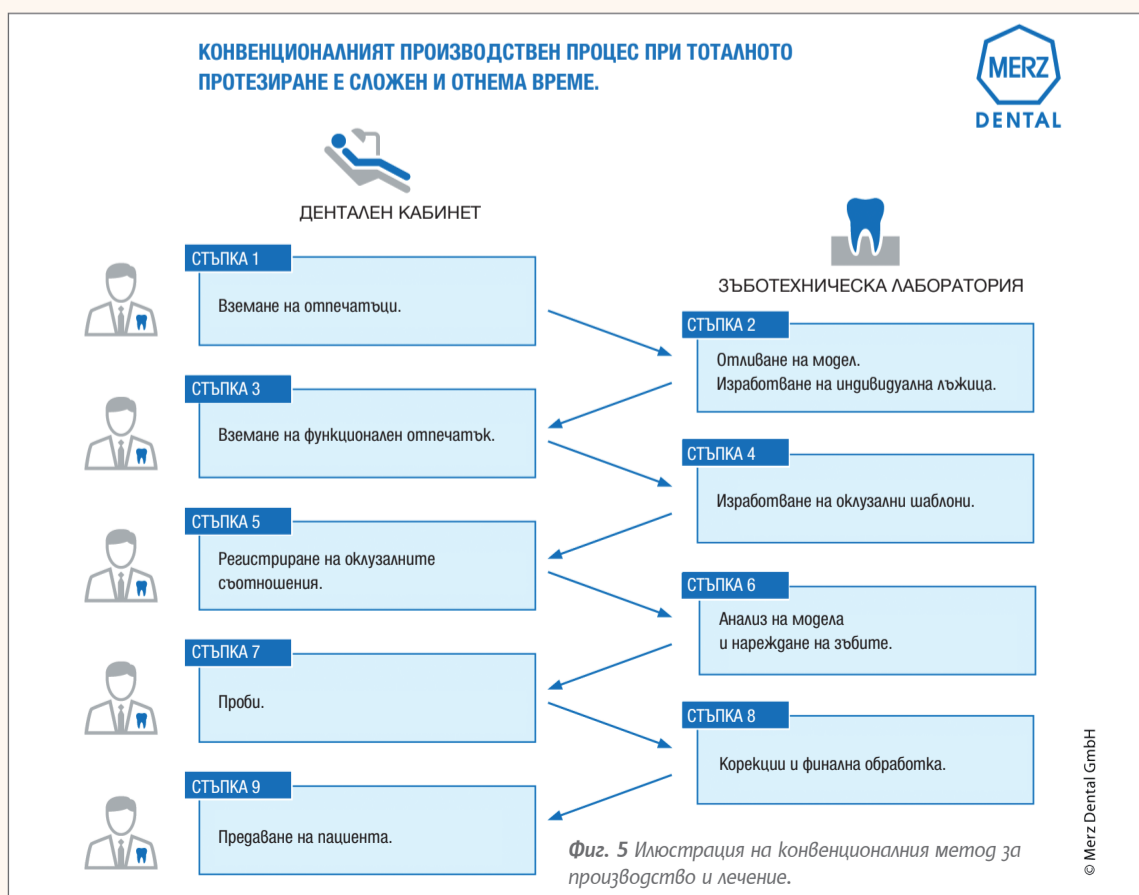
КОНВЕНЦИОНАЛНИЯТ ПРОИЗВОДСТВЕН ПРОЦЕС ПРИ ТОТАЛНОТО ПРОТЕЗИРАНЕ Е СЛОЖЕН И ОТНЕМА ВРЕМЕ.

MERZ
DENTAL

ДЕНТАЛЕН КАБИНЕТ

ЗЪБОТЕХНИЧЕСКА ЛАБОРАТОРИЯ

СТЪПКА 1
Вземане на отпечатъци.

СТЪПКА 2
Отливане на модел.
Изработване на индивидуална лъжица.

СТЪПКА 3
Вземане на функционален отпечатък.

СТЪПКА 4
Изработване на оклузални шаблони.

СТЪПКА 5
Регистриране на оклузалните съотношения.

СТЪПКА 6
Анализ на модела и нареждане на зъбите.

СТЪПКА 7
Проби.

СТЪПКА 8
Корекции и финална обработка.

СТЪПКА 9
Предаване на пациента.

Фиг. 5 Илюстрация на конвенционалния метод за производство и лечение.

© Merz Dental GmbH